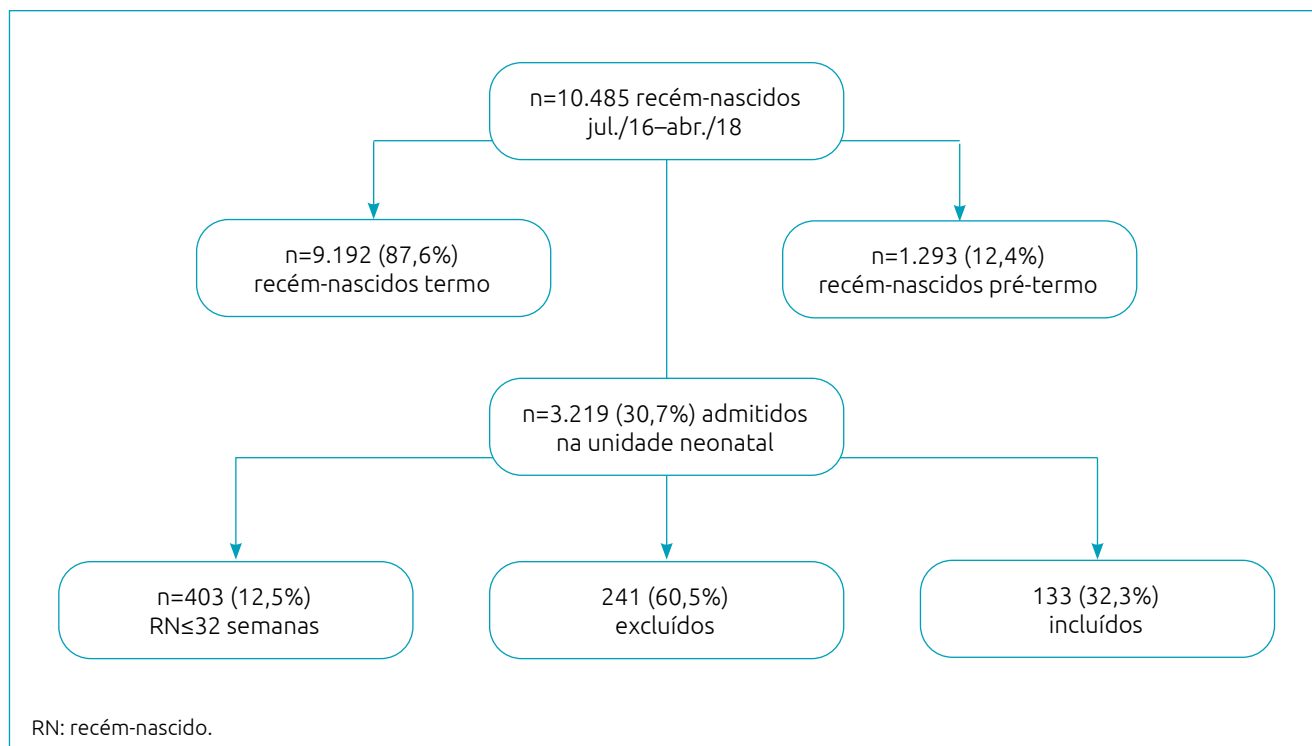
n=10.485 recém-nascidos
jul./16–abr./18

n=9.192 (87,6%)
recém-nascidos termo

n=1.293 (12,4%)
recém-nascidos pré-termo

n=3.219 (30,7%) admitidos
na unidade neonatal

n=403 (12,5%)
RN≤32 semanas

241 (60,5%)
excluídos

133 (32,3%)
incluídos

RN: recém-nascido.